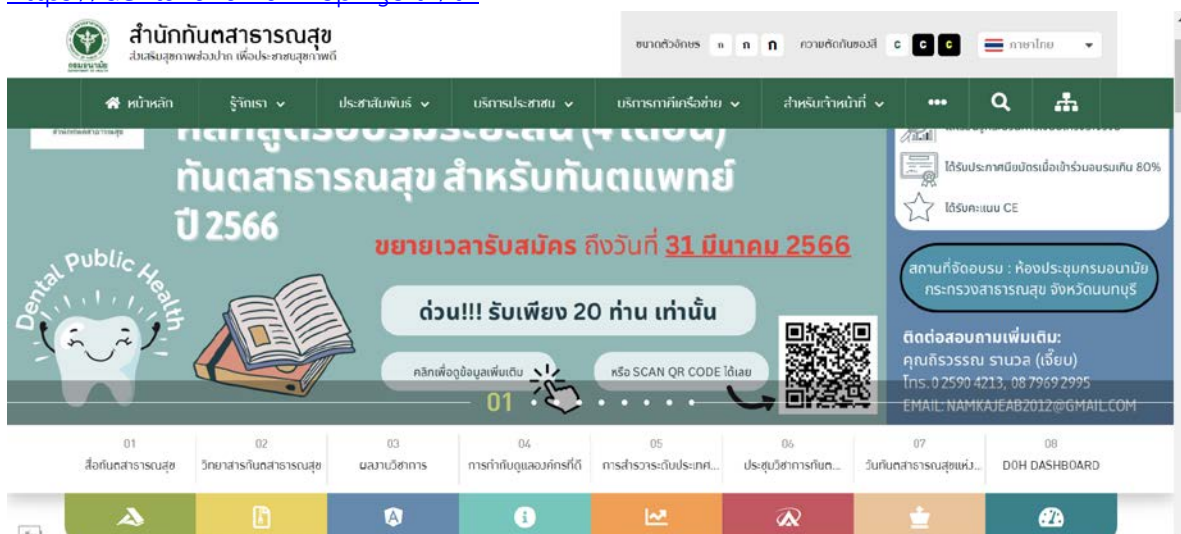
สำนักทันตสาธารณสุข
ส่งเสริมสุขภาพช่องปาก เพื่อประชาชนสุขภาพดี

ขนาดตัวอักษร ก ก ก ความตัดกันของสี C C C ภาษาไทย

หน้าหลัก รู้จักเรา ประชาสัมพันธ์ บริการประชาชน บริการภาคีเครือข่าย สำหรับเจ้าหน้าที่ ••• 

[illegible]
ทันตสาธารณสุข สำหรับทันตแพทย์
ปี 2566
ขยายเวลารับสมัคร ถึงวันที่ 31 มีนาคม 2566
ด่วน!!! รับเพียง 20 ท่าน เท่านั้น
คลิกเพื่อดูข้อมูลเพิ่มเติม
หรือ SCAN QR CODE ได้เลย
Dental Public Health

ได้รับประกาศนียบัตรเมื่อเข้าร่วมอบรมเกิน 80%
ได้รับคะแนน CE
สถานที่จัดอบรม : ห้องประชุมกรมอนามัย กระทรวงสาธารณสุข จังหวัดนนทบุรี
ติดต่อสอบถามเพิ่มเติม:
คุณกิรวรรณ ธานวล (เจี๊ยบ)
โทร. 0 2590 4213, 08 7969 2995
EMAIL: NAMKAJEAB2012@GMAIL.COM

01

01 สื่อทันตสาธารณสุข
02 วิทยาสารทันตสาธารณสุข
03 ผลงานวิชาการ
04 การกำกับดูแลองค์กรที่ดี
05 การสำรวจระดับประเทศ...
06 ประชุมวิชาการทันต...
07 วันทันตสาธารณสุขแห่ง...
08 DOH DASHBOARD